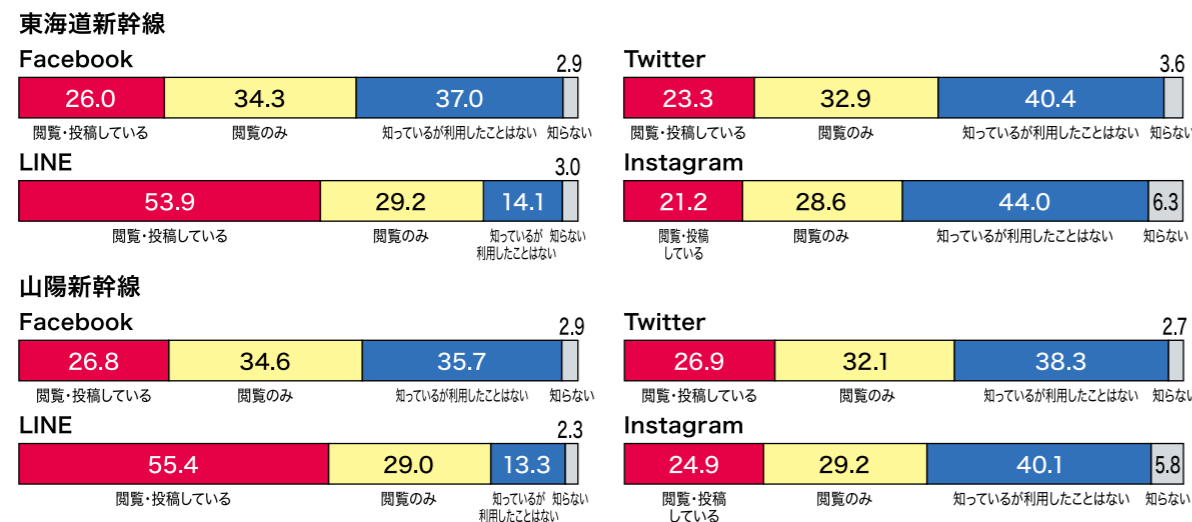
東海道新幹線

Facebook
2.9
26.0 | 34.3 | 37.0
閲覧・投稿している　閲覧のみ　知っているが利用したことはない　知らない

Twitter
3.6
23.3 | 32.9 | 40.4
閲覧・投稿している　閲覧のみ　知っているが利用したことはない　知らない

LINE
3.0
53.9 | 29.2 | 14.1
閲覧・投稿している　閲覧のみ　知っているが利用したことはない　知らない

Instagram
21.2 | 28.6 | 44.0 | 6.3
閲覧・投稿している　閲覧のみ　知っているが利用したことはない　知らない

山陽新幹線

Facebook
2.9
26.8 | 34.6 | 35.7
閲覧・投稿している　閲覧のみ　知っているが利用したことはない　知らない

Twitter
2.7
26.9 | 32.1 | 38.3
閲覧・投稿している　閲覧のみ　知っているが利用したことはない　知らない

LINE
2.3
55.4 | 29.0 | 13.3
閲覧・投稿している　閲覧のみ　知っているが利用したことはない　知らない

Instagram
24.9 | 29.2 | 40.1 | 5.8
閲覧・投稿している　閲覧のみ　知っているが利用したことはない　知らない